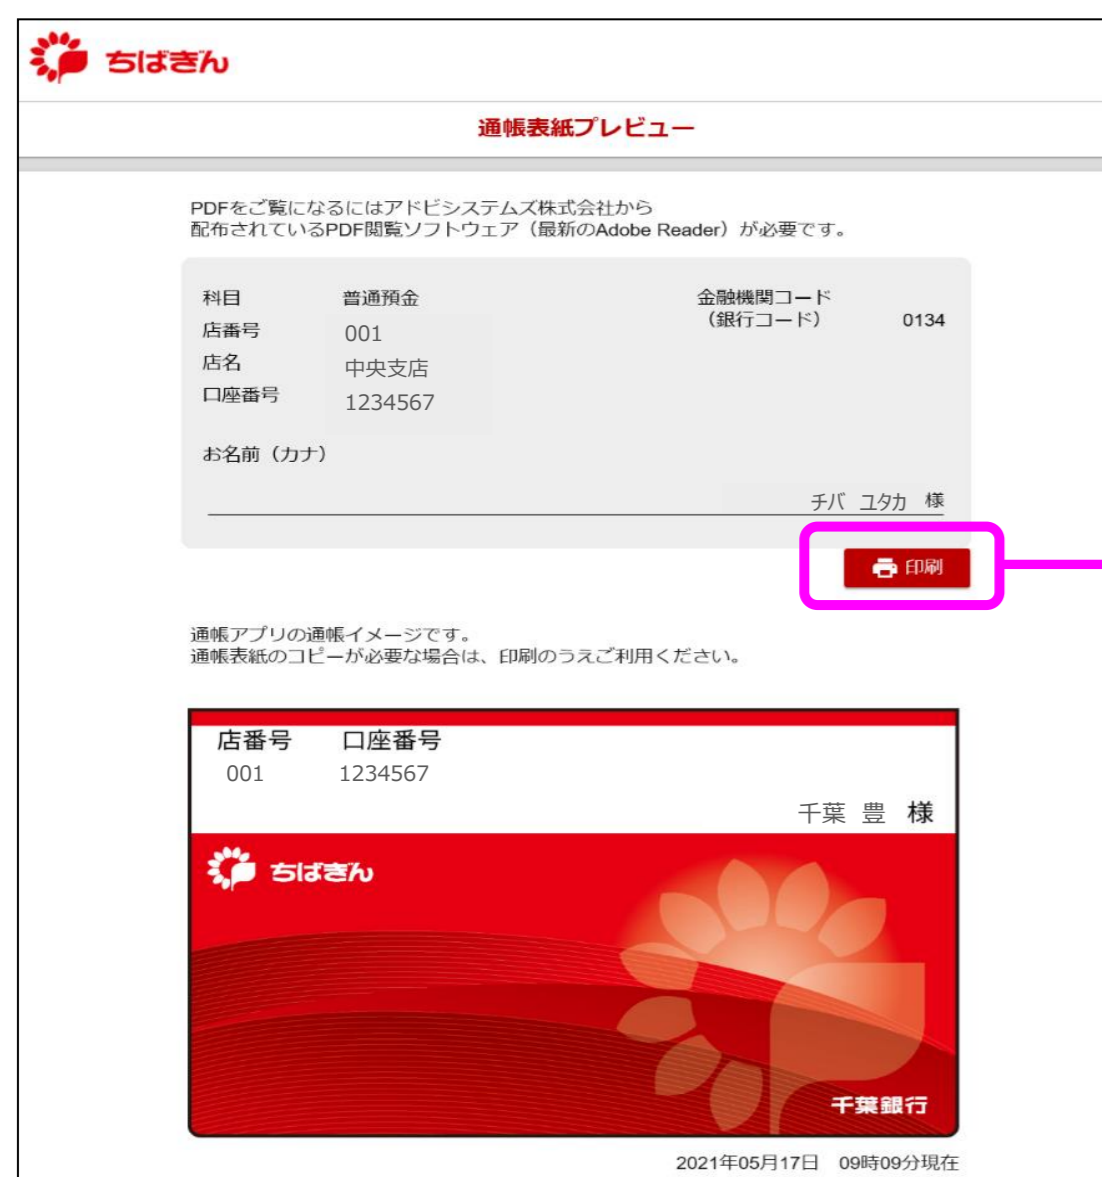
ちばぎん

通帳表紙プレビュー

PDFをご覧になるにはアドビシステムズ株式会社から配布されているPDF閲覧ソフトウェア（最新のAdobe Reader）が必要です。

科目 普通預金
店番号 001
店名 中央支店
口座番号 1234567

金融機関コード（銀行コード） 0134

お名前（カナ）
チバ ユタカ 様

印刷

通帳アプリの通帳イメージです。
通帳表紙のコピーが必要な場合は、印刷のうえご利用ください。

店番号 口座番号
001 1234567
千葉 豊 様

ちばぎん

千葉銀行

2021年05月17日 09時09分現在